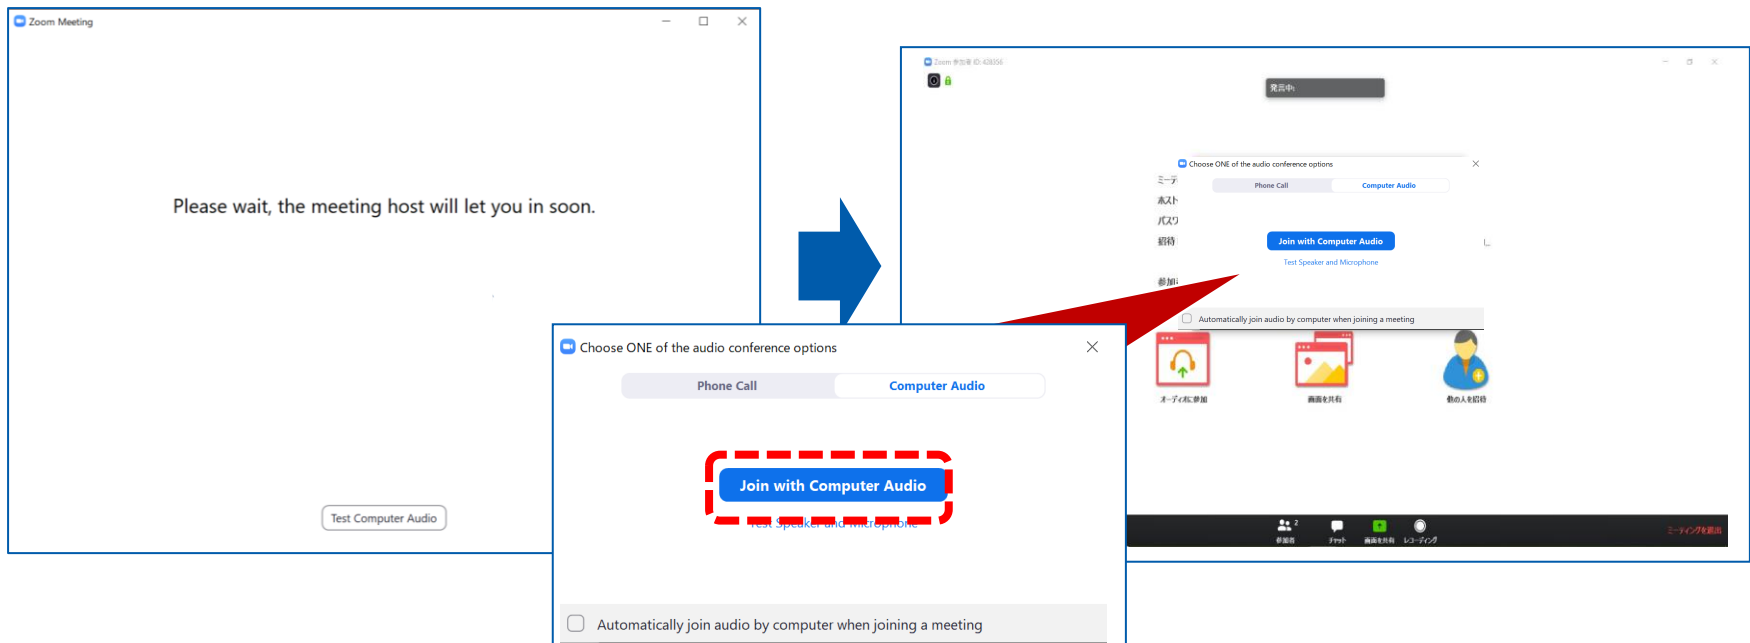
Zoom Meeting

Please wait, the meeting host will let you in soon.

Test Computer Audio

Zoom 参加者 ID: 428356

発言中:

Choose ONE of the audio conference options

ミーテ
ホスト
パスワ
招待
参加

Phone Call
Computer Audio

Join with Computer Audio

Test Speaker and Microphone

Automatically join audio by computer when joining a meeting

オーディオに参加
画面を共有
他の人を招待

参加者 2
チャット
画面を共有
レコーディング
ミーティングを退出

Choose ONE of the audio conference options

Phone Call
Computer Audio

Join with Computer Audio

Test Speaker and Microphone

Automatically join audio by computer when joining a meeting